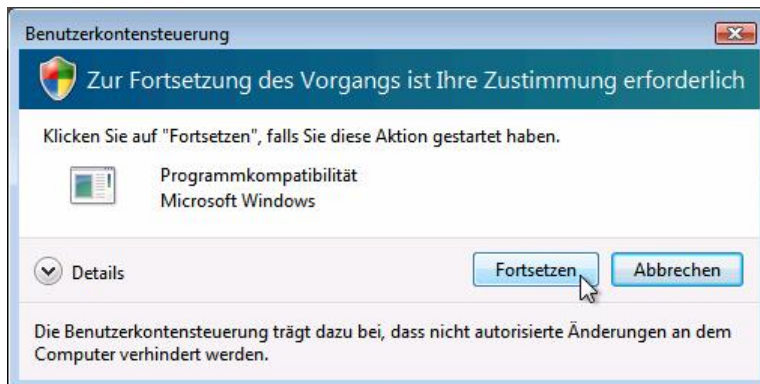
Benutzerkontensteuerung

Zur Fortsetzung des Vorgangs ist Ihre Zustimmung erforderlich

Klicken Sie auf "Fortsetzen", falls Sie diese Aktion gestartet haben.

Programmkompatibilität
Microsoft Windows

Details

Fortsetzen

Abbrechen

Die Benutzerkontensteuerung trägt dazu bei, dass nicht autorisierte Änderungen an dem Computer verhindert werden.